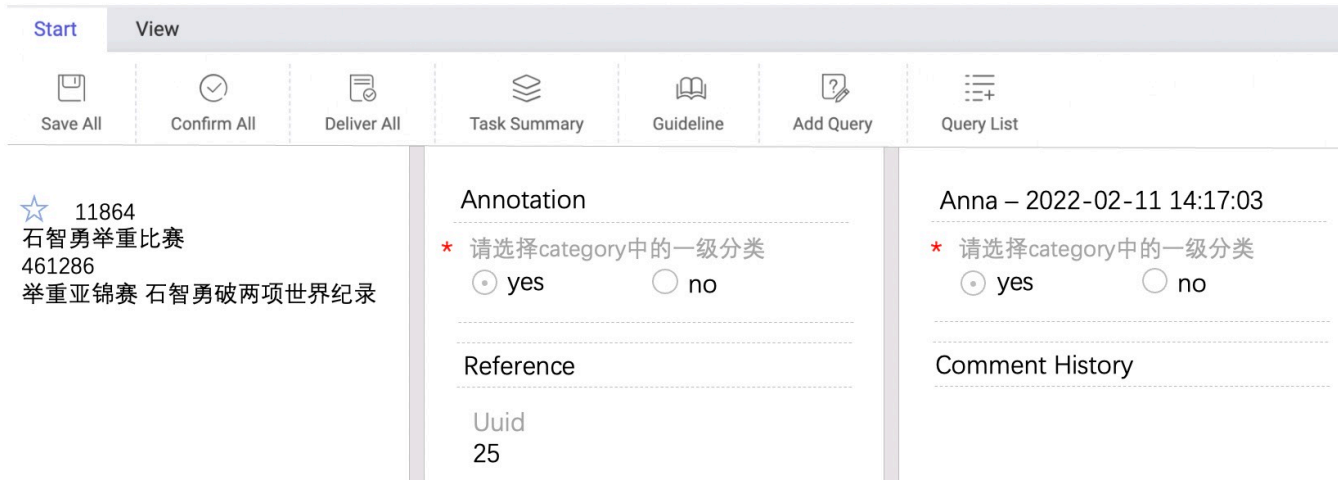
Start View

Save All Confirm All Deliver All Task Summary Guideline Add Query Query List

11864
石智勇举重比赛
461286
举重亚锦赛 石智勇破两项世界纪录

Annotation

* 请选择category中的一级分类
yes no

Reference

Uuid
25

Anna – 2022-02-11 14:17:03

* 请选择category中的一级分类
yes no

Comment History